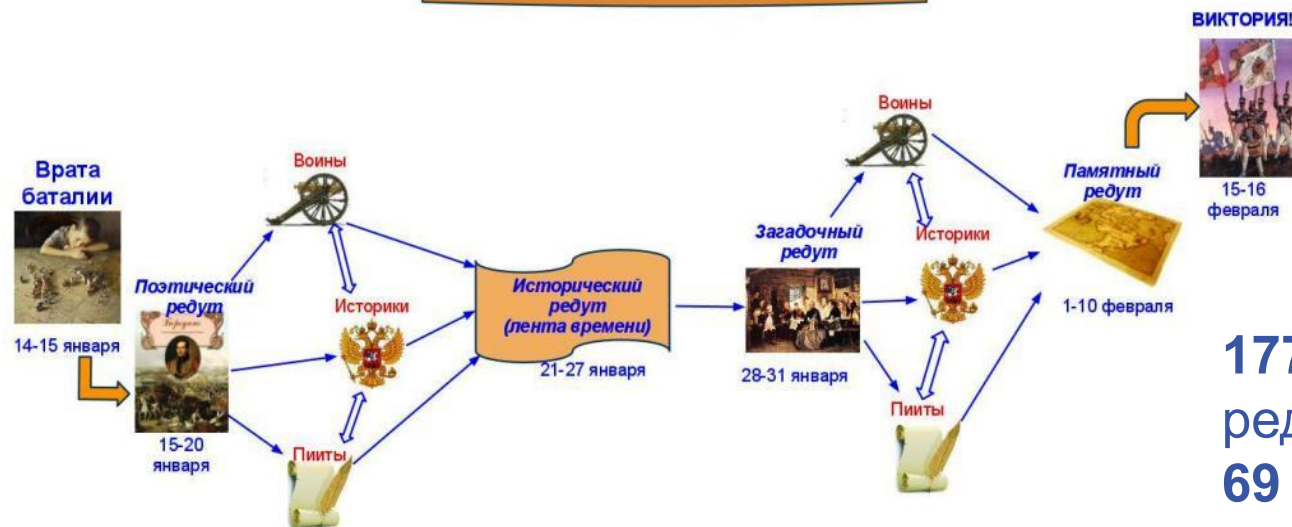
ВИКТОРИЯ!

Врата баталии

14-15 января

Поэтический редут

15-20 января

Воины

Историки

Пииты

Исторический редут (лента времени)

21-27 января

Загадочный редут

28-31 января

Воины

Историки

Пииты

Памятный редут

1-10 февраля

15-16 февраля

17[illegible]
ред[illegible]
69 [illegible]